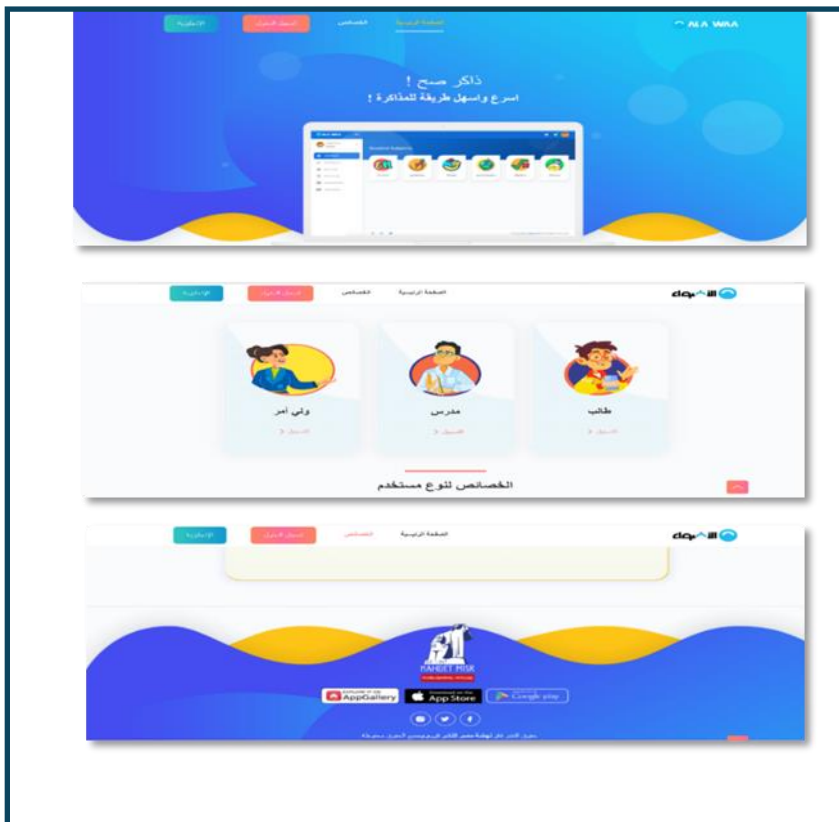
ALA WAA
الصفحة الرئيسية
الخصائص
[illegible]
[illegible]

ذاكر صح !
اسرع واسهل طريقة للمذاكرة !

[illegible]
الصفحة الرئيسية
الخصائص
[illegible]
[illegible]

ولي أمر
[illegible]
مدرس
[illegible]
طالب
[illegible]

الخصائص لنوع مستخدم

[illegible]
الصفحة الرئيسية
الخصائص
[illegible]
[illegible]

NAHDET MISR
AppGallery
App Store
Google play
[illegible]